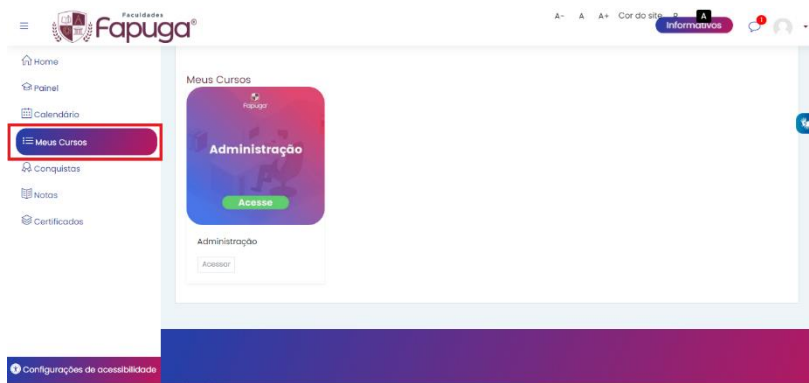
Faculdades
Fapuga®

A- A A+ Cor do site A
Informativos

Home
Painel
Calendário
Meus Cursos
Conquistas
Notas
Certificados

Meus Cursos

Fapuga
Administração
Acesse

Administração
Acessar

Configurações de acessibilidade